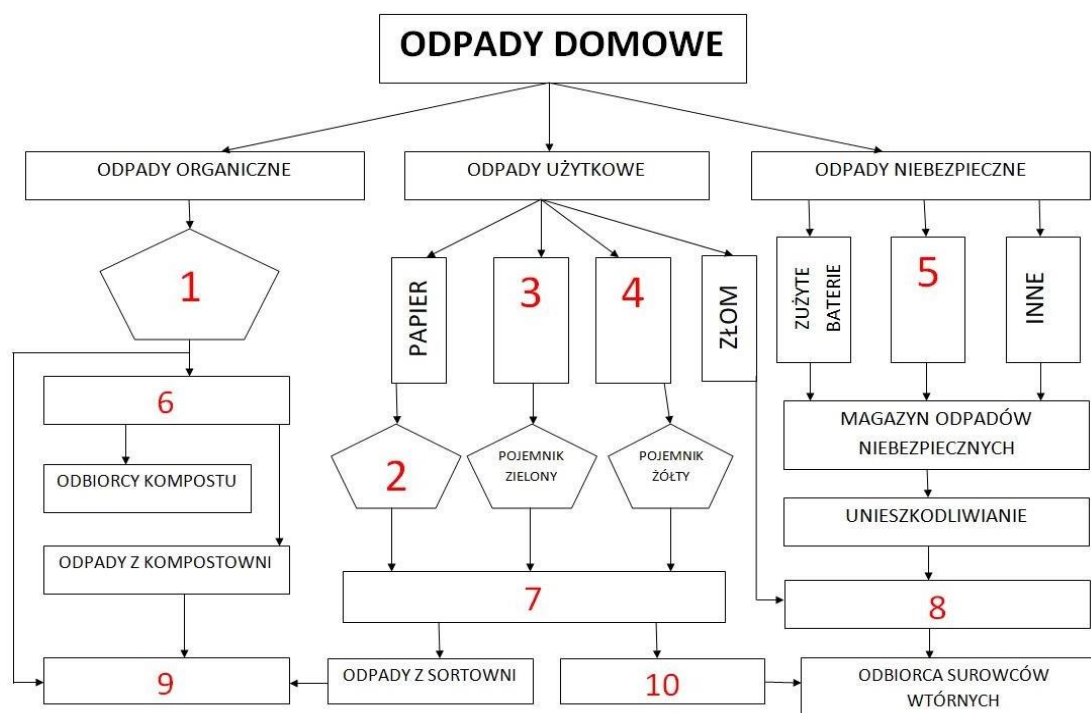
ODPADY DOMOWE

ODPADY ORGANICZNE

ODPADY UŻYTKOWE

ODPADY NIEBEZPIECZNE

1

PAPIER

3

4

ZŁOM

ZUŻYTE BATERIE

5

INNE

6

MAGAZYN ODPADÓW NIEBEZPIECZNYCH

ODBIORCY KOMPOSTU

2

POJEMNIK ZIELONY

POJEMNIK ŻÓŁTY

UNIESZKODLIWIANIE

ODPADY Z KOMPOSTOWNI

7

8

9

ODPADY Z SORTOWNI

10

ODBIORCA SUROWCÓW WTÓRNYCH